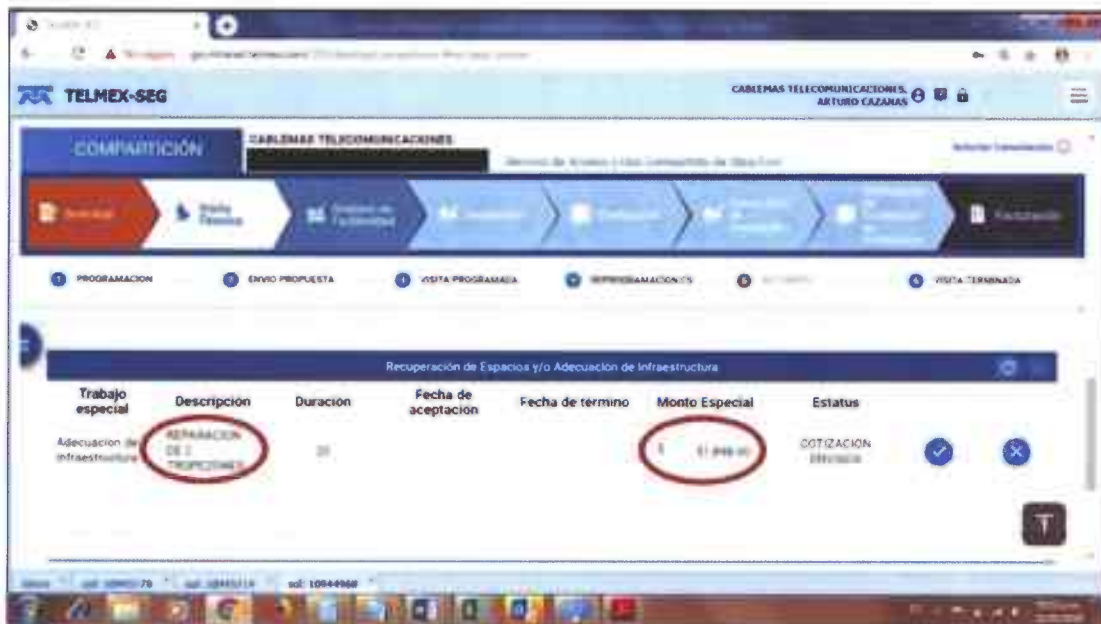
TELMEX-SEG

CABLEMAS TELECOMUNICACIONES, ARTURO CAZANAS

COMPARTICION

CABLEMAS TELECOMUNICACIONES

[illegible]

Solicitud

Visita Técnica

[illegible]

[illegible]

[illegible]

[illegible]

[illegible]

Facturación

PROGRAMACION

ENVIO PROPUESTA

VISITA PROGRAMADA

REPROGRAMACIONES

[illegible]

VISITA TERMINADA

Recuperación de Espacios y/o Adecuación de Infraestructura

| Trabajo especial | Descripcion | Duracion | Fecha de aceptacion | Fecha de termino | Monto Especial | Estatus |
|---|---|---|---|---|---|---|
| Adecuacion de infraestructura | REPARACION DE 2 TROPICONES | 20 | | | $ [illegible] | COTIZACION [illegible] |

T

sol: 10044968